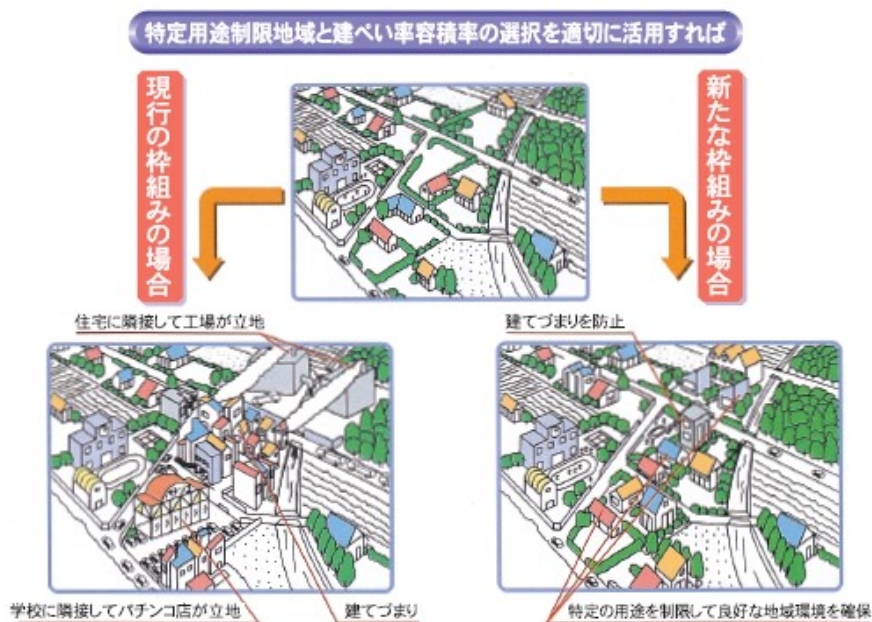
特定用途制限地域と建ぺい率容積率の選択を適切に活用すれば

現行の枠組みの場合

新たな枠組みの場合

住宅に隣接して工場が立地

建てづまりを防止

学校に隣接してパチンコ店が立地

建てづまり

特定の用途を制限して良好な地域環境を確保